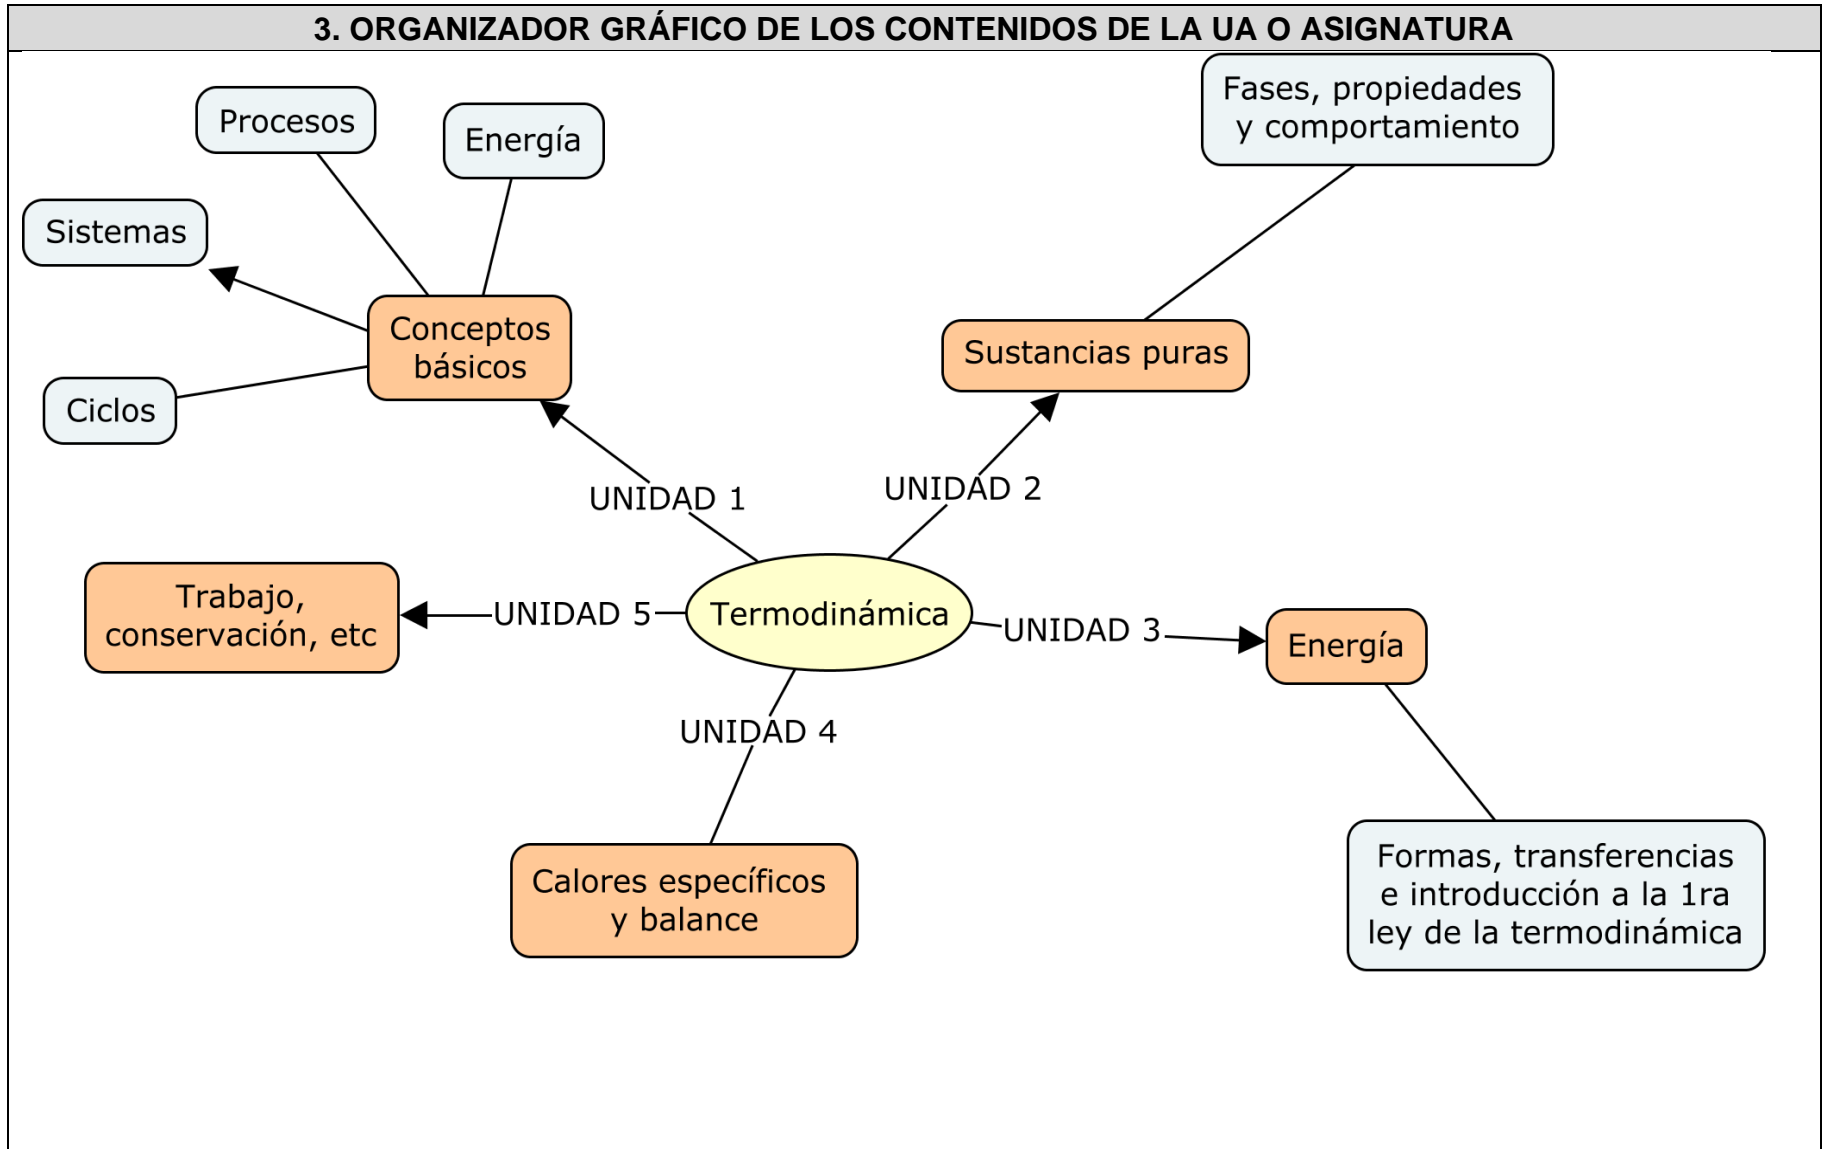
3. ORGANIZADOR GRÁFICO DE LOS CONTENIDOS DE LA UA O ASIGNATURA

Procesos

Energía

Fases, propiedades y comportamiento

Sistemas

Conceptos básicos

Sustancias puras

Ciclos

UNIDAD 1

UNIDAD 2

Trabajo, conservación, etc

UNIDAD 5

Termodinámica

UNIDAD 3

Energía

UNIDAD 4

Calores específicos y balance

Formas, transferencias e introducción a la 1ra ley de la termodinámica